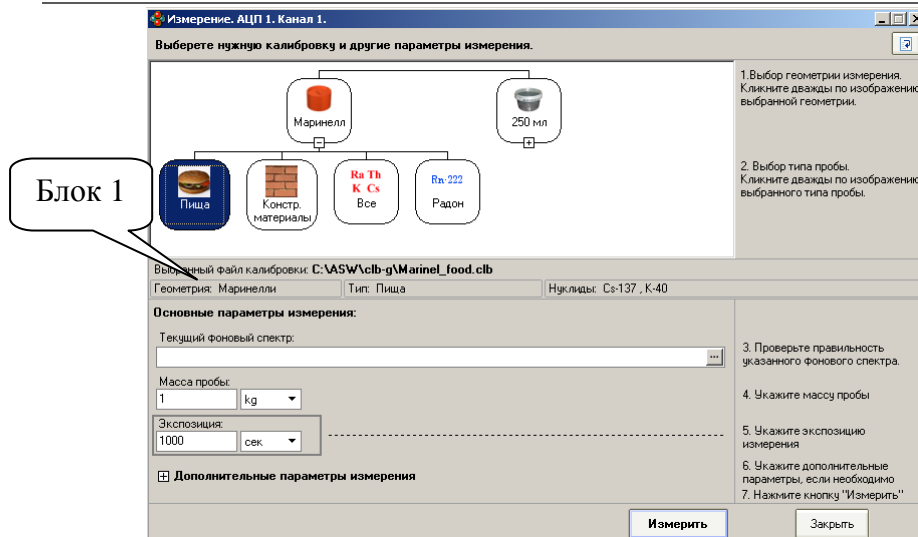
Измерение. АЦП 1. Канал 1.

Выберете нужную калибровку и другие параметры измерения.

Маринелл
250 мл
Пища
Констр. материалы
Ra Th K Cs
Все
Rn-222
Радон

Блок 1

1.Выбор геометрии измерения. Кликните дважды по изображению выбранной геометрии.

2. Выбор типа пробы. Кликните дважды по изображению выбранного типа пробы.

Выбранный файл калибровки: C:\ASW\clb-g\Marinel_food.clb
Геометрия: Маринелли
Тип: Пища
Нуклиды: Cs-137 , K-40

Основные параметры измерения:
Текущий фоновый спектр:
Масса пробы:
1
kg
Экспозиция:
1000
сек

3. Проверьте правильность указанного фонового спектра.

4. Укажите массу пробы

5. Укажите экспозицию измерения

6. Укажите дополнительные параметры, если необходимо

7. Нажмите кнопку "Измерить"

Дополнительные параметры измерения

Измерить
Закрыть